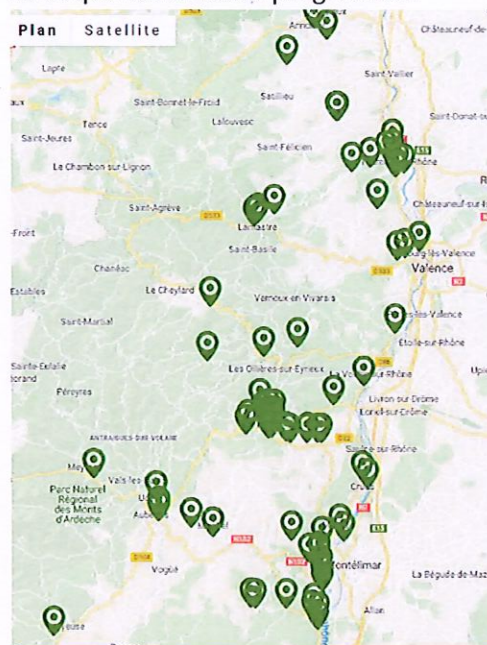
Plan Satellite

Châteauneuf-de

Lapte

Saint-Vallier

Saint-Bonnet-le-Froid

Satillieu

aux

Tence

Lalouvesc

Saint-Donat-s

Saint-Jeures

Saint-Félicien

Le Chambon-sur-Lignon

Rhône

Châteauneuf-de

Saint-Agrève

D120

Lamastre

-Front

Saint-Basile

Bourg-lès-Valence

Valence

Chanéac

Estables

Le Cheylard

Vernoux-en-Vivarais

Saint-Martial

lès-Valence

Étoile-sur-Rhône

Sainte-Eulalie

Les Ollières-sur-Eyrieux

La Voulte-sur-Rhône

Pereyres

Livron-sur-Drôme

Loriol-sur-Drôme

ANTRAIGUES-SUR-VOLANE

Saulce-sur-Rhône

Mey

Vals-les-Bains

Parc Naturel Régional des Monts d'Ardèche

Cruas

Aubenas

Montélimar

La Bégude-de-Maz

Vogüé

Allan